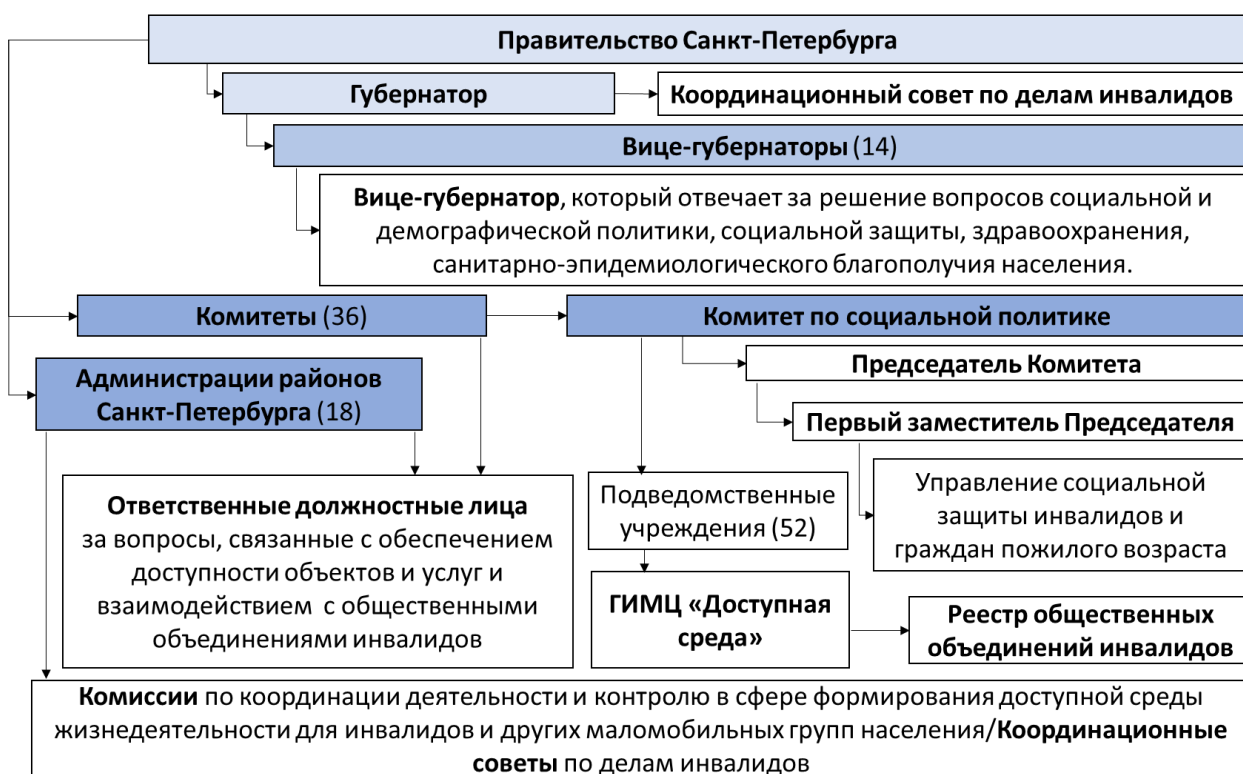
Правительство Санкт-Петербурга

Губернатор

Координационный совет по делам инвалидов

Вице-губернаторы (14)

Вице-губернатор, который отвечает за решение вопросов социальной и демографической политики, социальной защиты, здравоохранения, санитарно-эпидемиологического благополучия населения.

Комитеты (36)

Комитет по социальной политике

Председатель Комитета

Первый заместитель Председателя

Администрации районов Санкт-Петербурга (18)

Ответственные должностные лица за вопросы, связанные с обеспечением доступности объектов и услуг и взаимодействием с общественными объединениями инвалидов

Подведомственные учреждения (52)

Управление социальной защиты инвалидов и граждан пожилого возраста

ГИМЦ «Доступная среда»

Реестр общественных объединений инвалидов

Комиссии по координации деятельности и контролю в сфере формирования доступной среды жизнедеятельности для инвалидов и других маломобильных групп населения/Координационные советы по делам инвалидов